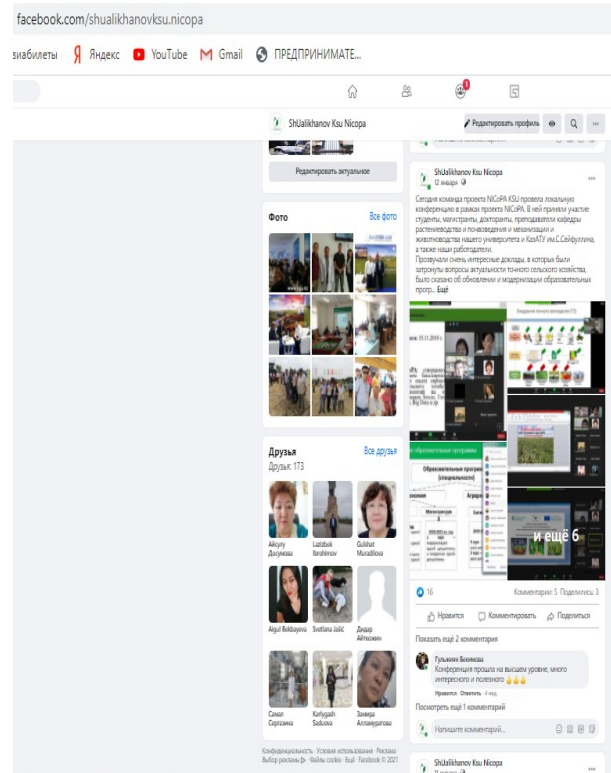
facebook.com/shualikhanovksu.nicopa

виабилеты Яндекс YouTube Gmail ПРЕДПРИНИМАТЕ...

ShUalikhanov Ksu Nicopa
Редактировать профиль

Редактировать актуальное

Фото
Все фото

Друзья
Все друзья
Друзья: 173

Айсулу Досумова
Lazizbek Ibrohimov
Gulshat Muradilova
Aigul Bekbayeva
Svetlana Jašić
Дидар Айткожин
Самал Сергазина
Karlygash Sadueva
Замира Аллажурарова

Конфиденциальность · Условия использования · Реклама · Выбор рекламы · Файлы cookie · Ещё · Facebook © 2021

ShUalikhanov Ksu Nicopa
12 января

Сегодня команда проекта NICoPA KSU провела локальную конференцию в рамках проекта NICoPA. В ней приняли участие студенты, магистранты, докторанты, преподаватели кафедры растениеводства и почвоведения и механизации и животноводства нашего университета и КазАТУ им.С.Сейфуллина, а также наши работодатели.
Прозвучали очень интересные доклады, в которых были затронуты вопросы актуальности точного сельского хозяйства, было сказано об обновлении и модернизации образовательных прогр... Ещё

и ещё 6

16
Комментарии: 5 Поделились: 3

Нравится
Комментировать
Поделиться

Показать ещё 2 комментария

Гульжихан Бекимова
Конференция прошла на высшем уровне, много интересного и полезного
Нравится · Ответить · 4 нед.

Посмотреть ещё 1 комментарий

Напишите комментарий...

ShUalikhanov Ksu Nicopa